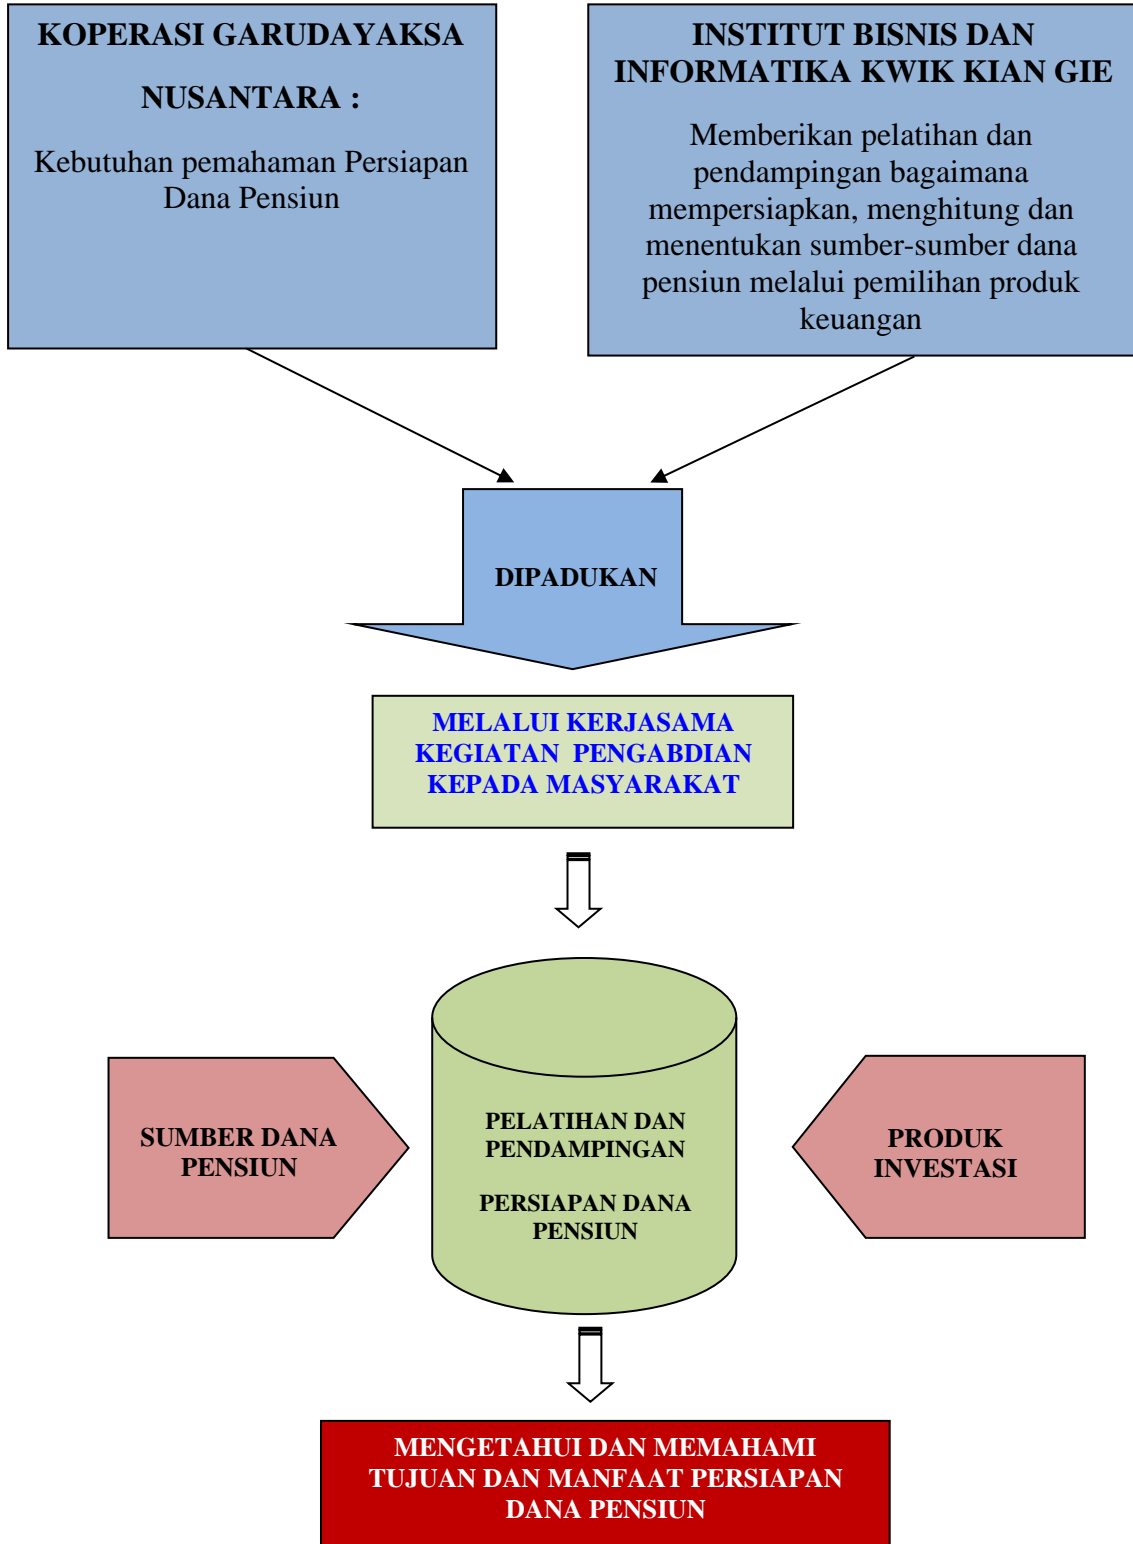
KOPERASI GARUDAYAKSA NUSANTARA :

Kebutuhan pemahaman Persiapan Dana Pensiun

INSTITUT BISNIS DAN INFORMATIKA KWIK KIAN GIE

Memberikan pelatihan dan pendampingan bagaimana mempersiapkan, menghitung dan menentukan sumber-sumber dana pensiun melalui pemilihan produk keuangan

DIPADUKAN

MELALUI KERJASAMA KEGIATAN PENGABDIAN KEPADA MASYARAKAT

SUMBER DANA PENSIUN

PELATIHAN DAN PENDAMPINGAN

PERSIAPAN DANA PENSIUN

PRODUK INVESTASI

MENGETAHUI DAN MEMAHAMI TUJUAN DAN MANFAAT PERSIAPAN DANA PENSIUN